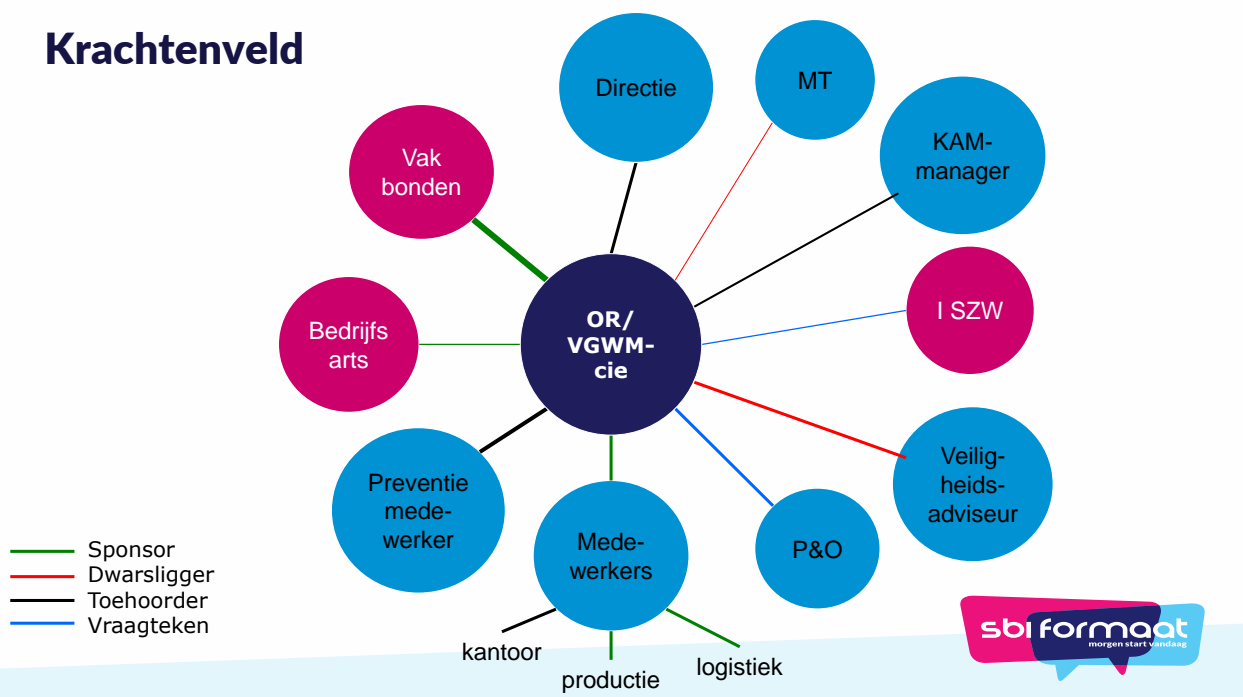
Krachtenveld

Directie

MT

KAM-manager

Vak bonden

I SZW

Bedrijfs arts

OR/ VGWM-cie

Veiligheids-adviseur

Preventie medewerker

Medewerkers

P&O

kantoor

productie

logistiek

Sponsor
Dwarsligger
Toehoorder
Vraagteken

sbi formaat
morgen start vandaag